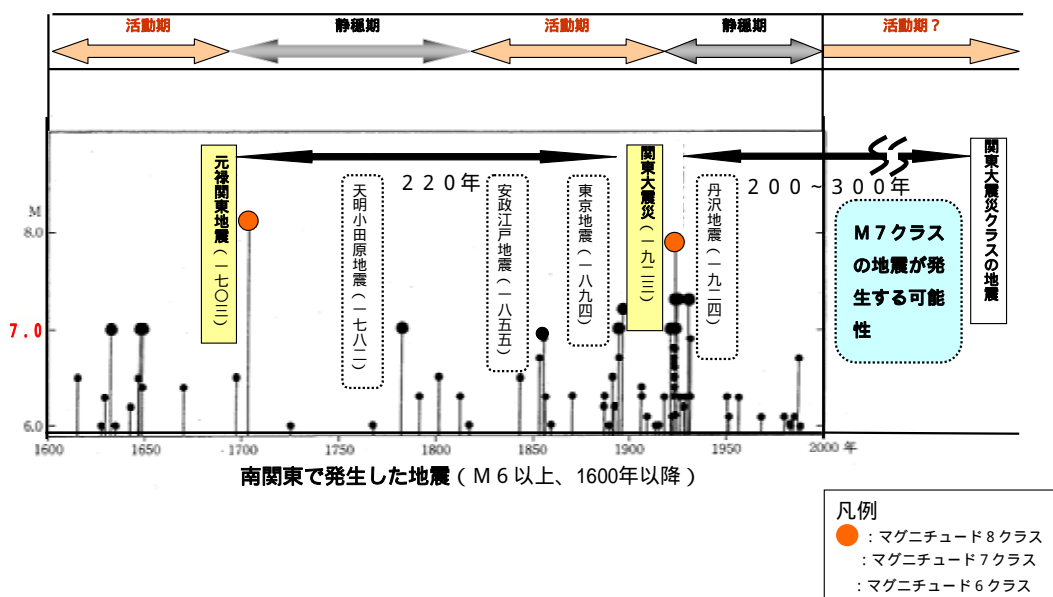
活動期 静穏期 活動期 静穏期 活動期？

元禄関東地震（一七〇三）

２２０年

天明小田原地震（一七八二）

安政江戸地震（一八五五）

東京地震（一八九四）

関東大震災（一九二三）

丹沢地震（一九二四）

２００～３００年

関東大震災クラスの地震

Ｍ７クラスの地震が発生する可能性

M
8.0
7.0
6.0

1600 1650 1700 1750 1800 1850 1900 1950 2000 年

南関東で発生した地震（Ｍ６以上、1600年以降）

凡例
：マグニチュード８クラス
：マグニチュード７クラス
：マグニチュード６クラス